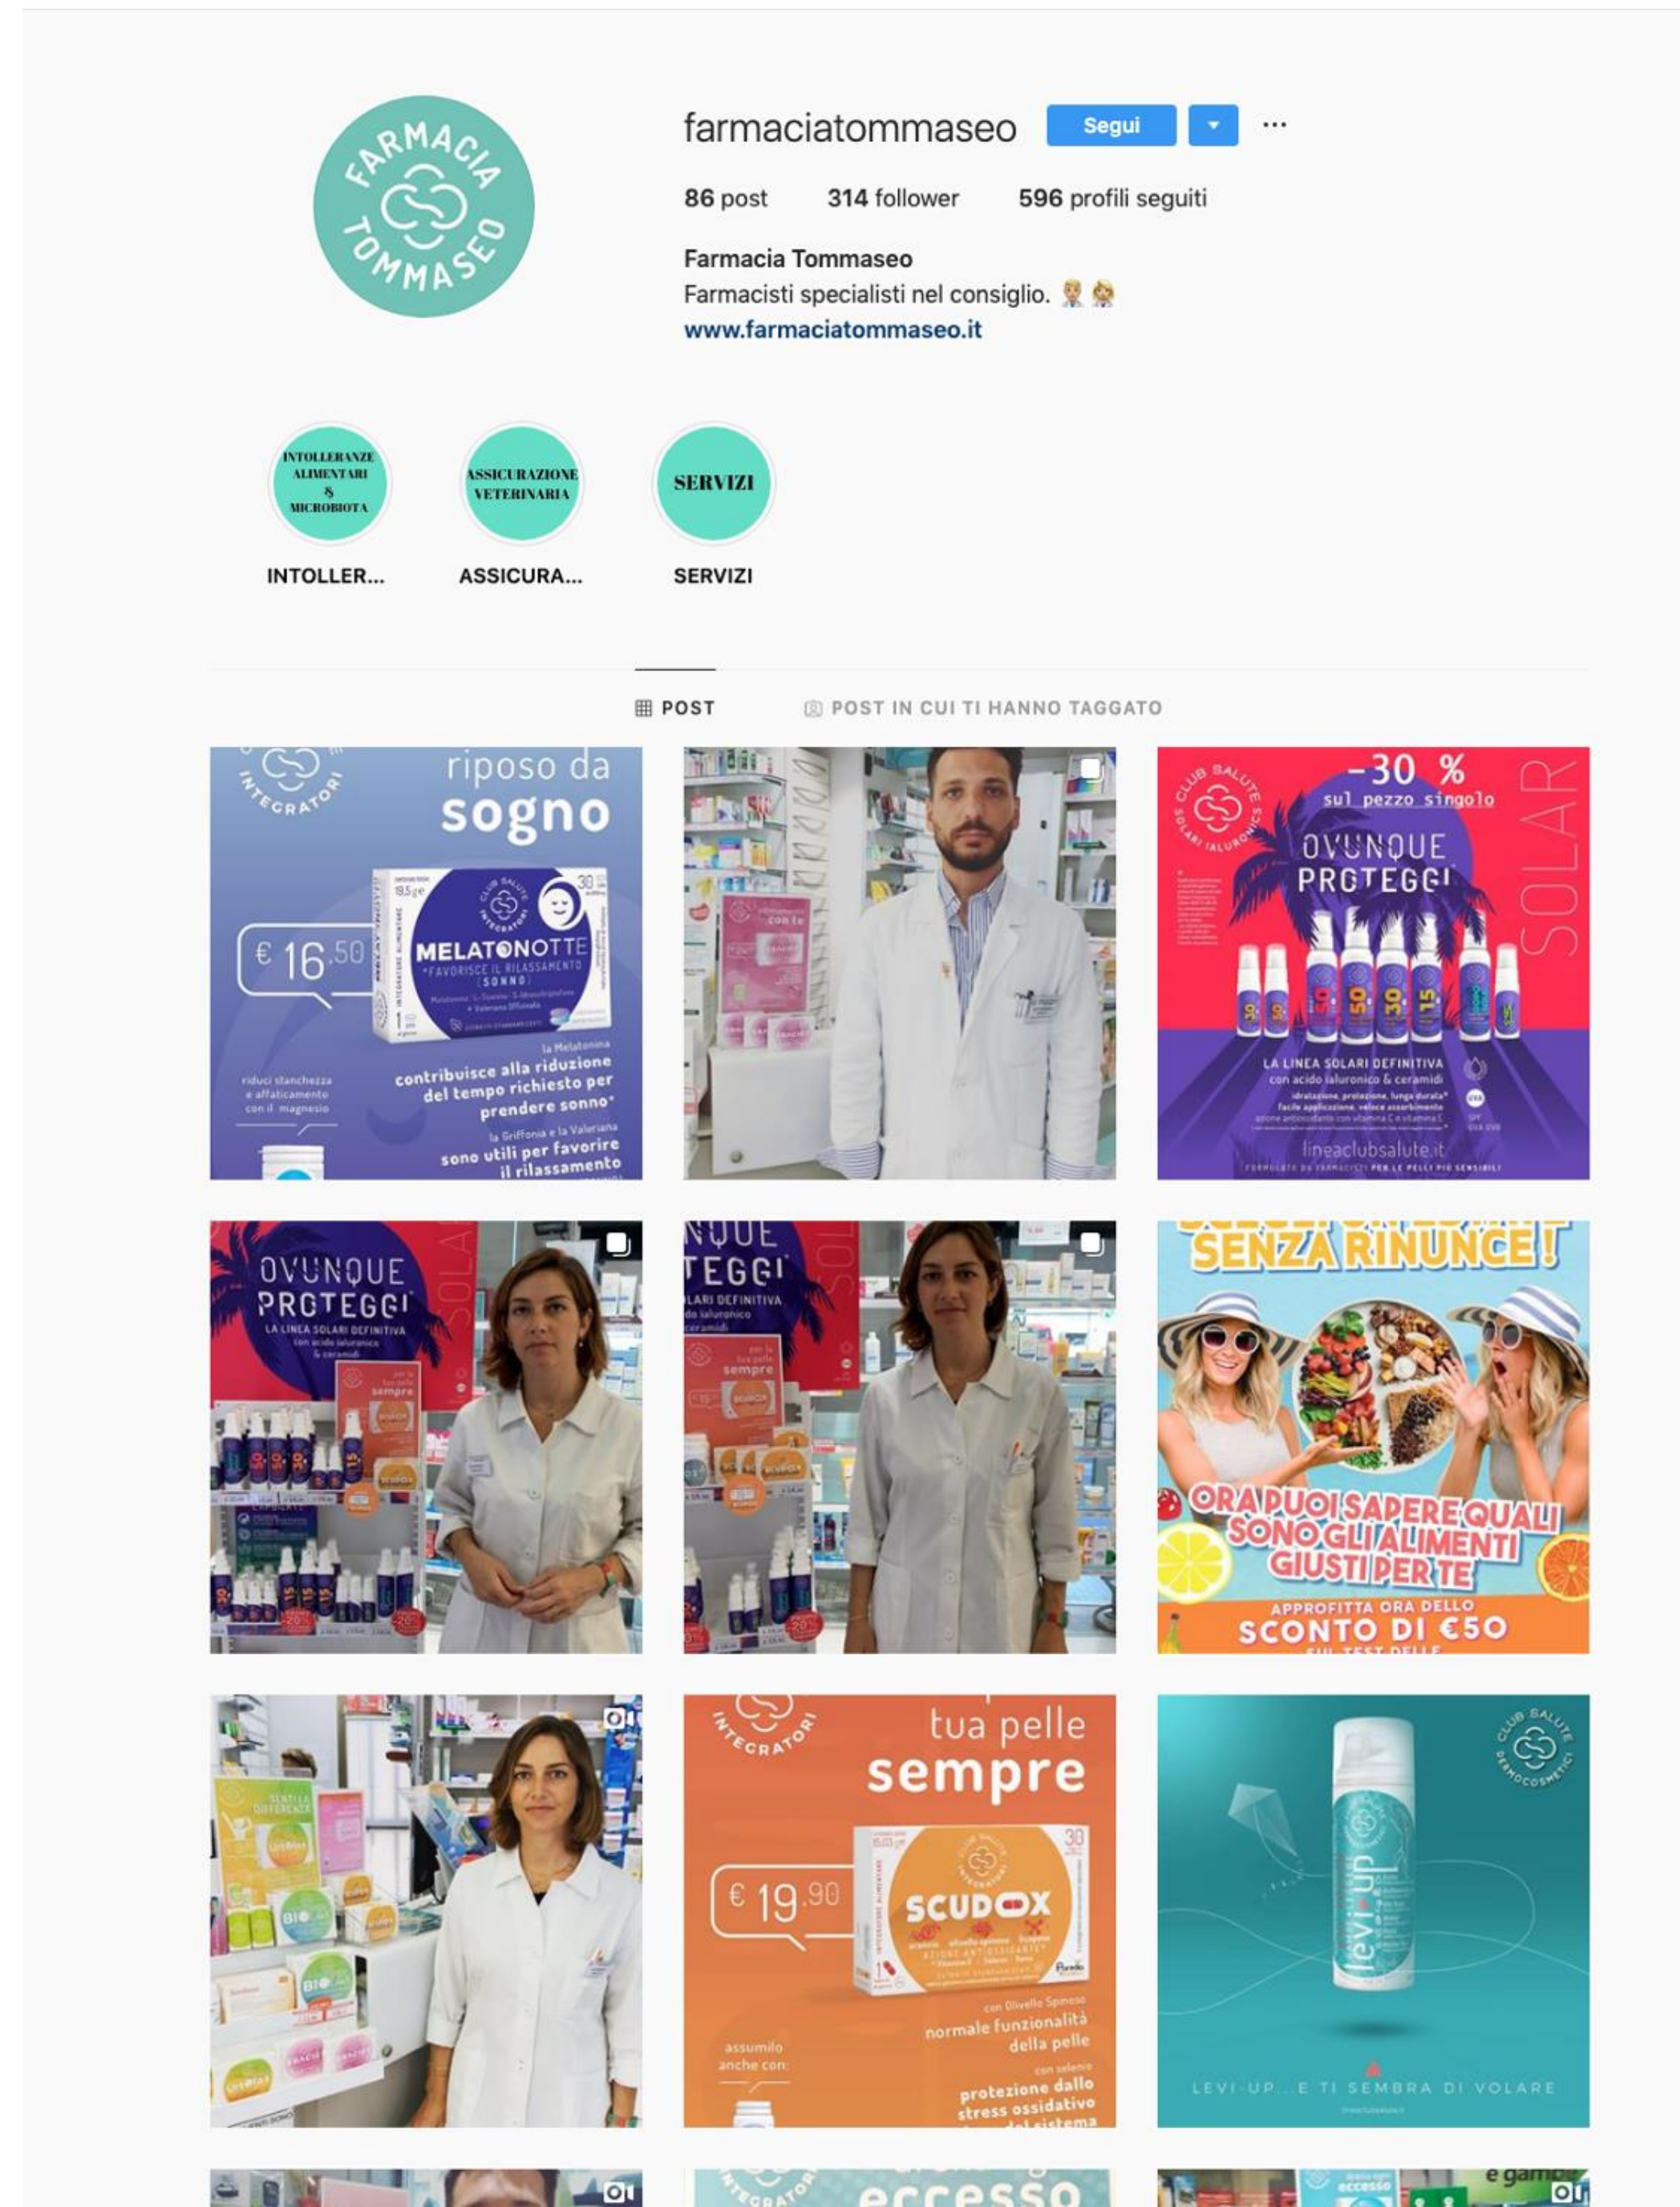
FARMACIA TOMMASEO

farmaciatommaseo Segui ▾ ···

86 post 314 follower 596 profili seguiti

Farmacia Tommaseo
Farmacisti specialisti nel consiglio. 👨‍⚕️👩‍⚕️
www.farmaciatommaseo.it

INTOLLERANZE ALIMENTARI & MICROBIOTA
INTOLLER...

ASSICURAZIONE VETERINARIA
ASSICURA...

SERVIZI
SERVIZI

POST POST IN CUI TI HANNO TAGGATO

INTEGRATORI
riposo da sogno
€ 16,50
MELATONOTTE
*FAVORISCE IL RILASSAMENTO (SONNO)
riduci stanchezza e affaticamento con il magnesio
la Melatonina contribuisce alla riduzione del tempo richiesto per prendere sonno*
la Griffonia e la Valeriana sono utili per favorire il rilassamento

CLUB SALUTE SOLARI IALURONICS
-30 % sul pezzo singolo
OVUNQUE PROTEGGI
SOLAR
LA LINEA SOLARI DEFINITIVA con acido ialuronico & ceramidi
lineaclubsalute.it

OVUNQUE PROTEGGI
LA LINEA SOLARI DEFINITIVA con acido ialuronico & ceramidi

SENZA RINUNCE!
ORA PUOI SAPERE QUALI SONO GLI ALIMENTI GIUSTI PER TE
APPROFITTA ORA DELLO SCONTO DI €50

INTEGRATORI
tua pelle sempre
€ 19,90
SCUDOX
con Olivello Spinoso normale funzionalità della pelle
assumilo anche con:
con selenio protezione dallo stress ossidativo

CLUB SALUTE DERMOCOSMETICI
levi-up
LEVI-UP... E TI SEMBRA DI VOLARE

INTEGRATORI
eccesso
e gambe